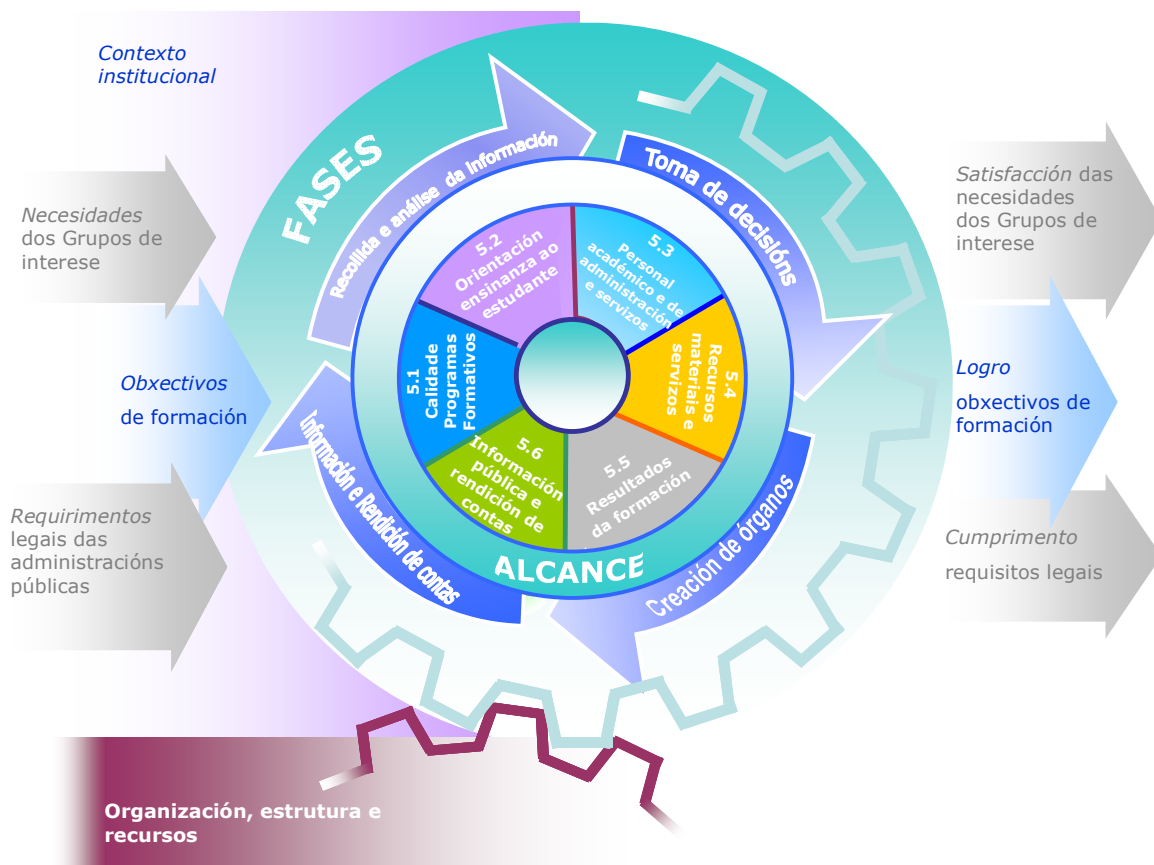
Contexto institucional

Necesidades dos Grupos de interese

Obxectivos de formación

Requirimentos legais das administracións públicas

FASES

Recollida e análise da información

Toma de decisións

Creación de órganos

Información e Rendición de contas

5.1 Calidade Programas Formativos

5.2 Orientación ensinanza ao estudante

5.3 Personal académico e de administración e servizos

5.4 Recursos materiais e servizos

5.5 Resultados da formación

5.6 Información pública e rendición de contas

ALCANCE

Satisfacción das necesidades dos Grupos de interese

Logro obxectivos de formación

Cumprimento requisitos legais

Organización, estrutura e recursos